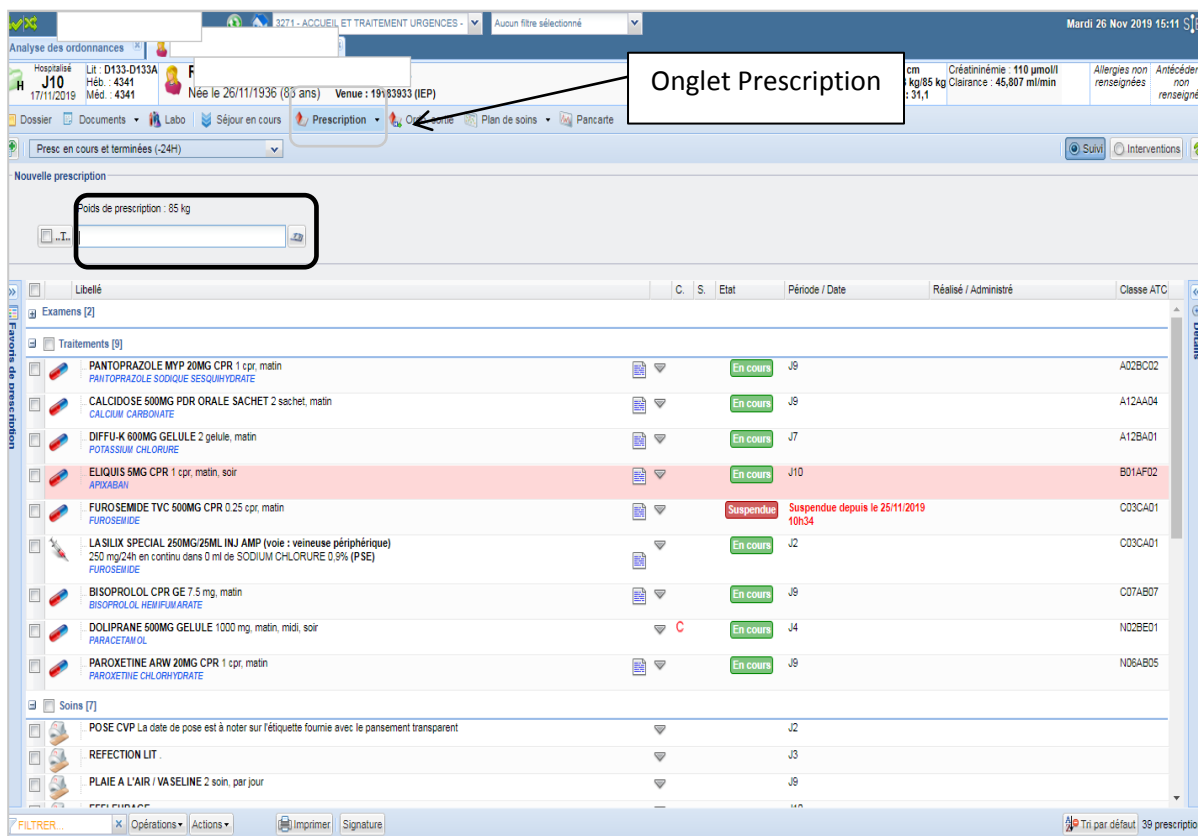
3271 - ACCUEIL ET TRAITEMENT URGENCES - Aucun filtre sélectionné

Mardi 26 Nov 2019 15:11

Analyse des ordonnances

Hospitalisé J10 17/11/2019 Lit : D133-D133A Héb. : 4341 Méd. : 4341

Née le 26/11/1936 (83 ans) Venue : 19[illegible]83933 (IEP)

Onglet Prescription

cm kg/85 kg : 31,1 Créatininémie : 110 µmol/l Clairance : 45,807 ml/min

Allergies non renseignées Antécédents non renseignés

Dossier Documents Labo Séjour en cours Prescription Ordo sortie Plan de soins Pancarte

Presc en cours et terminées (-24H)

Suivi Interventions

Nouvelle prescription

Poids de prescription : 85 kg

T...

Favoris de prescription

Détails

| | Libellé | C. | S. | Etat | Période / Date | Réalisé / Administré | Classe ATC |
|---|---|---|---|---|---|---|---|
| Examens [2] | | | | | | | |
| Traitements [9] | | | | | | | |
| | PANTOPRAZOLE MYP 20MG CPR 1 cpr, matin PANTOPRAZOLE SODIQUE SESQUIHYDRATE | | | En cours | J9 | | A02BC02 |
| | CALCIDOSE 500MG PDR ORALE SACHET 2 sachet, matin CALCIUM CARBONATE | | | En cours | J9 | | A12AA04 |
| | DIFFU-K 600MG GELULE 2 gelule, matin POTASSIUM CHLORURE | | | En cours | J7 | | A12BA01 |
| | ELIQUIS 5MG CPR 1 cpr, matin, soir APIXABAN | | | En cours | J10 | | B01AF02 |
| | FUROSEMIDE TVC 500MG CPR 0.25 cpr, matin FUROSEMIDE | | | Suspendue | Suspendue depuis le 25/11/2019 10h34 | | C03CA01 |
| | LASILIX SPECIAL 250MG/25ML INJ AMP (voie : veineuse périphérique) 250 mg/24h en continu dans 0 ml de SODIUM CHLORURE 0,9% (PSE) FUROSEMIDE | | | En cours | J2 | | C03CA01 |
| | BISOPROLOL CPR GE 7.5 mg, matin BISOPROLOL HEMIFUMARATE | | | En cours | J9 | | C07AB07 |
| | DOLIPRANE 500MG GELULE 1000 mg, matin, midi, soir PARACETAMOL | C | | En cours | J4 | | N02BE01 |
| | PAROXETINE ARW 20MG CPR 1 cpr, matin PAROXETINE CHLORHYDRATE | | | En cours | J9 | | N06AB05 |
| Soins [7] | | | | | | | |
| | POSE CVP La date de pose est à noter sur l'étiquette fournie avec le pansement transparent | | | | J2 | | |
| | REFECTION LIT . | | | | J3 | | |
| | PLAIE A L'AIR / VASELINE 2 soin, par jour | | | | J9 | | |

FILTRER... Opérations Actions Imprimer Signature Tri par défaut 39 prescriptio